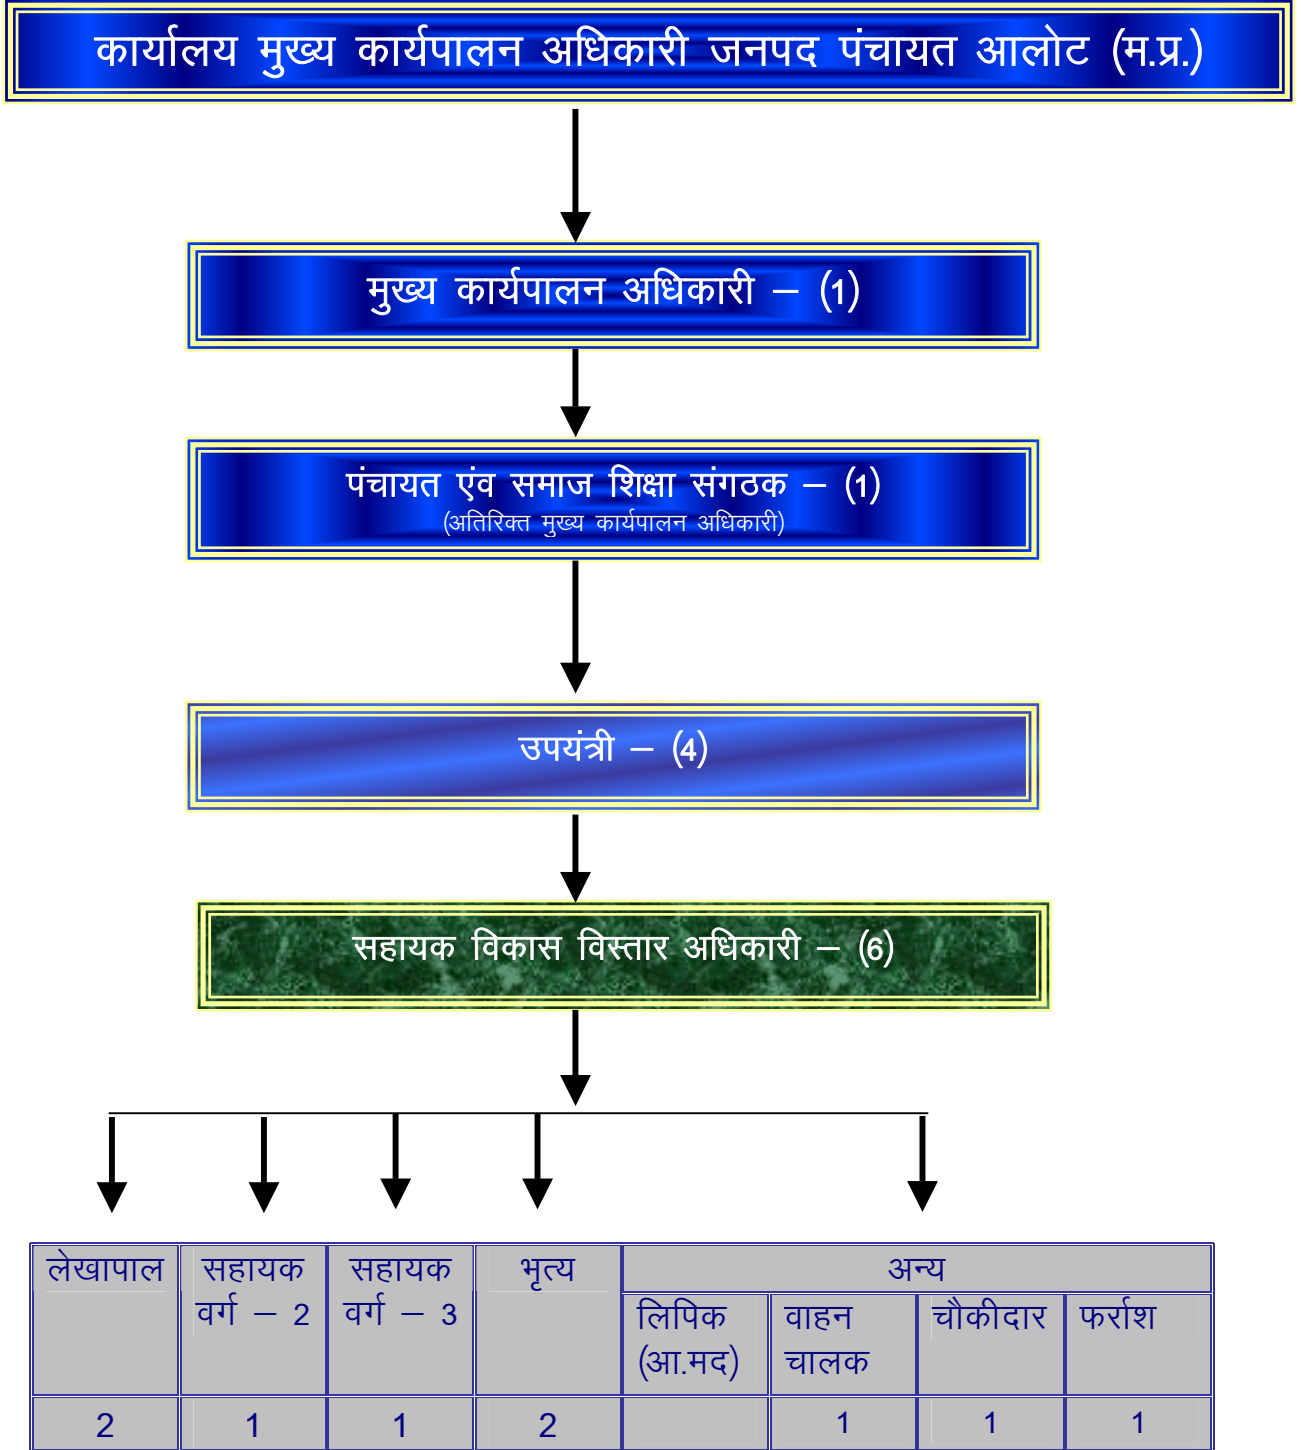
कार्यालय मुख्य कार्यपालन अधिकारी जनपद पंचायत आलोट (म.प्र.)

मुख्य कार्यपालन अधिकारी – (1)

पंचायत एंव समाज शिक्षा संगठक – (1)
(अतिरिक्त मुख्य कार्यपालन अधिकारी)

उपयंत्री – (4)

सहायक विकास विस्तार अधिकारी – (6)

| लेखापाल | सहायक वर्ग – 2 | सहायक वर्ग – 3 | भृत्य | अन्य | | | |
|---|---|---|---|---|---|---|---|
| | | | | लिपिक (आ.मद) | वाहन चालक | चौकीदार | फर्राश |
| 2 | 1 | 1 | 2 | | 1 | 1 | 1 |